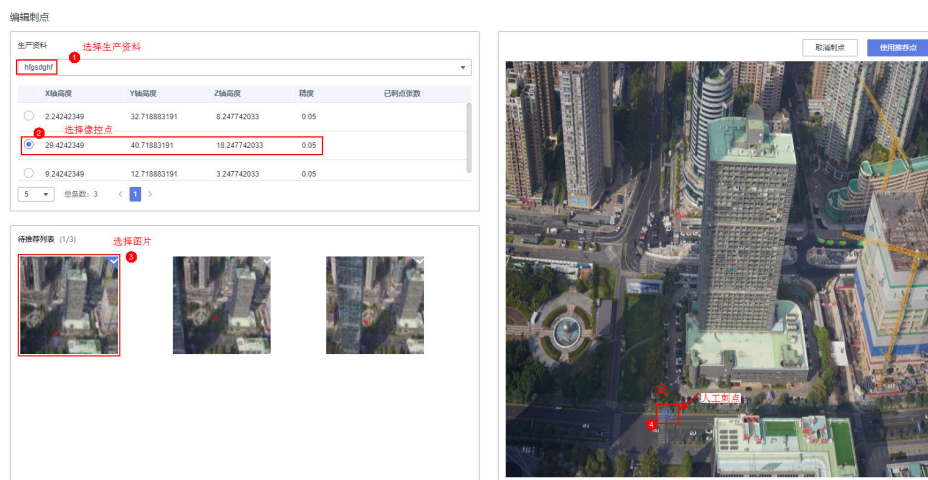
编辑刺点

生产资料

选择生产资料

1

hfgsdghf

| | X轴高度 | Y轴高度 | Z轴高度 | 精度 | 已刺点张数 |
|---|---|---|---|---|---|
| ○ | 2.24242349 | 32.718883191 | 8.247742033 | 0.05 | |
| ● | 29.4242349 | 40.71883191 | 18.247742033 | 0.05 | |
| ○ | 9.24242349 | 12.718883191 | 3.247742033 | 0.05 | |

2 选择像控点

5 总条数：3 < 1 >

待推荐列表 (1/3)

选择图片

3

取消刺点

使用推荐点

人工刺点

4